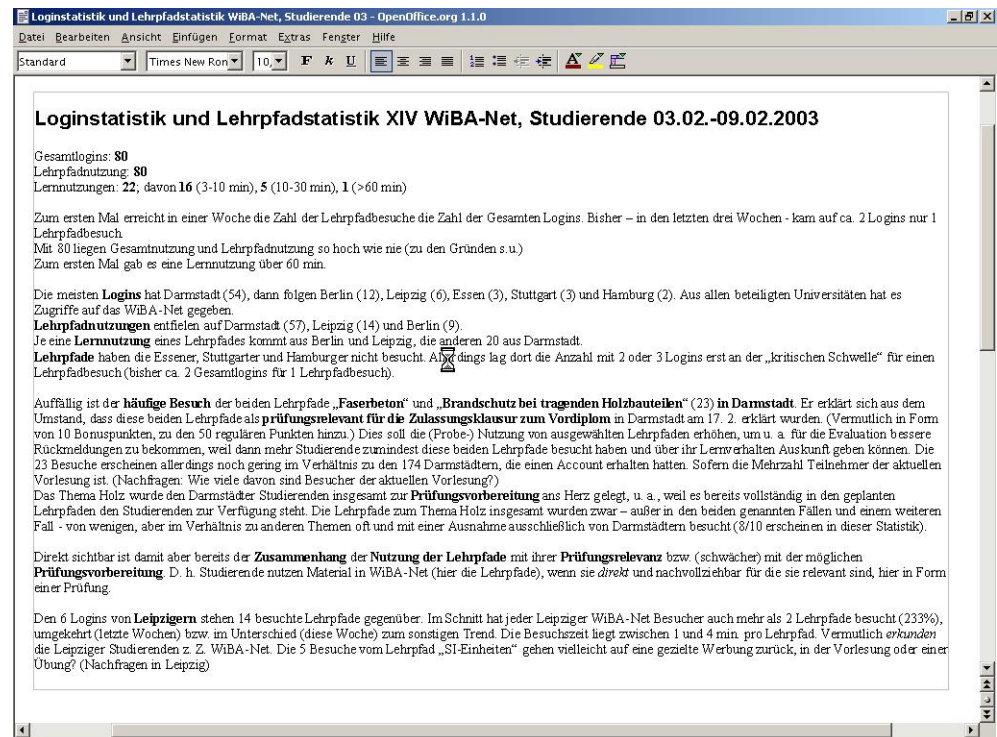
Loginstatistik und Lehrpfadstatistik WiBA-Net, Studierende 03 - OpenOffice.org 1.1.0

Datei Bearbeiten Ansicht Einfügen Format Extras Fenster Hilfe

Standard | Times New Roman | 10 | F K U

Loginstatistik und Lehrpfadstatistik XIV WiBA-Net, Studierende 03.02.-09.02.2003

Gesamtlogins: **80**
Lehrpfadnutzung: **80**
Lernnutzungen: **22**; davon **16** (3-10 min), **5** (10-30 min), **1** (>60 min)

Zum ersten Mal erreicht in einer Woche die Zahl der Lehrpfadbesuche die Zahl der Gesamten Logins. Bisher – in den letzten drei Wochen - kam auf ca. 2 Logins nur 1 Lehrpfadbesuch.
Mit 80 liegen Gesamtnutzung und Lehrpfadnutzung so hoch wie nie (zu den Gründen s.u.)
Zum ersten Mal gab es eine Lernnutzung über 60 min.

Die meisten **Logins** hat Darmstadt (54), dann folgen Berlin (12), Leipzig (6), Essen (3), Stuttgart (3) und Hamburg (2). Aus allen beteiligten Universitäten hat es Zugriffe auf das WiBA-Net gegeben.
**Lehrpfadnutzungen** entfielen auf Darmstadt (57), Leipzig (14) und Berlin (9).
Je eine **Lernnutzung** eines Lehrpfades kommt aus Berlin und Leipzig, die anderen 20 aus Darmstadt.
**Lehrpfade** haben die Essener, Stuttgarter und Hamburger nicht besucht. Allerdings lag dort die Anzahl mit 2 oder 3 Logins erst an der „kritischen Schwelle“ für einen Lehrpfadbesuch (bisher ca. 2 Gesamtlogins für 1 Lehrpfadbesuch).

Auffällig ist der **häufige Besuch** der beiden Lehrpfade „**Faserbeton**“ und „**Brandschutz bei tragenden Holzbauteilen**“ (23) **in Darmstadt**. Er erklärt sich aus dem Umstand, dass diese beiden Lehrpfade als **prüfungsrelevant für die Zulassungsklausur zum Vordiplom** in Darmstadt am 17. 2. erklärt wurden. (Vermutlich in Form von 10 Bonuspunkten, zu den 50 regulären Punkten hinzu.) Dies soll die (Probe-) Nutzung von ausgewählten Lehrpfaden erhöhen, um u. a. für die Evaluation bessere Rückmeldungen zu bekommen, weil dann mehr Studierende zumindest diese beiden Lehrpfade besucht haben und über ihr Lernverhalten Auskunft geben können. Die 23 Besuche erscheinen allerdings noch gering im Verhältnis zu den 174 Darmstädtern, die einen Account erhalten hatten. Sofern die Mehrzahl Teilnehmer der aktuellen Vorlesung ist. (Nachfragen: Wie viele davon sind Besucher der aktuellen Vorlesung?)
Das Thema Holz wurde den Darmstädter Studierenden insgesamt zur **Prüfungsvorbereitung** ans Herz gelegt, u. a., weil es bereits vollständig in den geplanten Lehrpfaden den Studierenden zur Verfügung steht. Die Lehrpfade zum Thema Holz insgesamt wurden zwar – außer in den beiden genannten Fällen und einem weiteren Fall - von wenigen, aber im Verhältnis zu anderen Themen oft und mit einer Ausnahme ausschließlich von Darmstädtern besucht (8/10 erscheinen in dieser Statistik).

Direkt sichtbar ist damit aber bereits der **Zusammenhang** der **Nutzung der Lehrpfade** mit ihrer **Prüfungsrelevanz** bzw. (schwächer) mit der möglichen **Prüfungsvorbereitung**. D. h. Studierende nutzen Material in WiBA-Net (hier die Lehrpfade), wenn sie *direkt* und nachvollziehbar für die sie relevant sind, hier in Form einer Prüfung.

Den 6 Logins von **Leipzigern** stehen 14 besuchte Lehrpfade gegenüber. Im Schnitt hat jeder Leipziger WiBA-Net Besucher auch mehr als 2 Lehrpfade besucht (233%), umgekehrt (letzte Wochen) bzw. im Unterschied (diese Woche) zum sonstigen Trend. Die Besuchszeit liegt zwischen 1 und 4 min. pro Lehrpfad. Vermutlich *erkunden* die Leipziger Studierenden z. Z. WiBA-Net. Die 5 Besuche vom Lehrpfad „SI-Einheiten“ gehen vielleicht auf eine gezielte Werbung zurück, in der Vorlesung oder einer Übung? (Nachfragen in Leipzig)